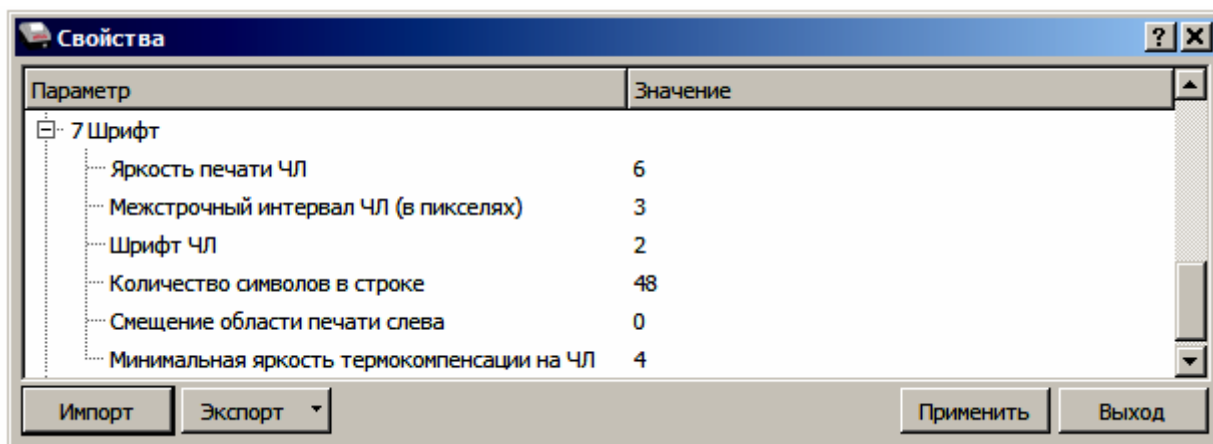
Свойства

| Параметр | Значение |
|---|---|
| 7 Шрифт | |
| Яркость печати ЧЛ | 6 |
| Межстрочный интервал ЧЛ (в пикселях) | 3 |
| Шрифт ЧЛ | 2 |
| Количество символов в строке | 48 |
| Смещение области печати слева | 0 |
| Минимальная яркость термокомпенсации на ЧЛ | 4 |

Импорт
Экспорт
Применить
Выход